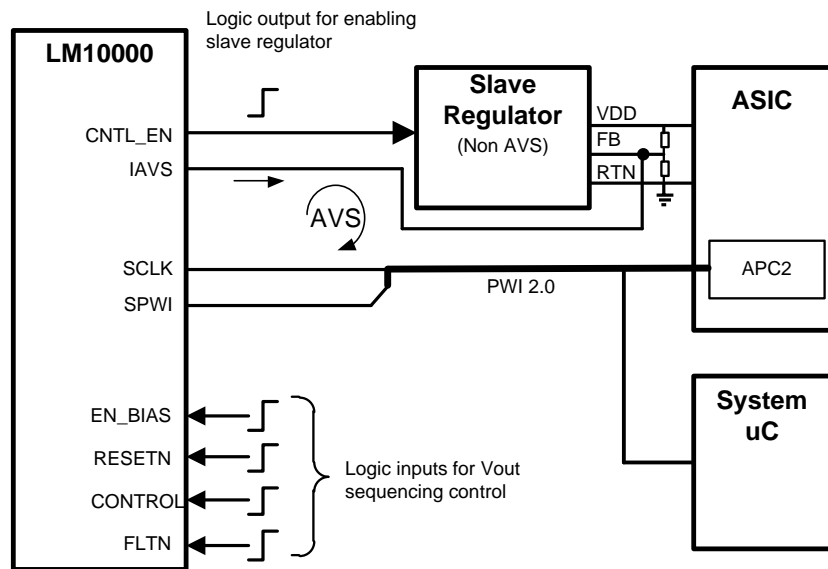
Logic output for enabling slave regulator

LM10000

CNTL_EN

IAVS

SCLK

SPWI

EN_BIAS

RESETN

CONTROL

FLTN

Slave Regulator
(Non AVS)

VDD

FB

RTN

AVS

PWI 2.0

ASIC

APC2

System uC

Logic inputs for Vout sequencing control